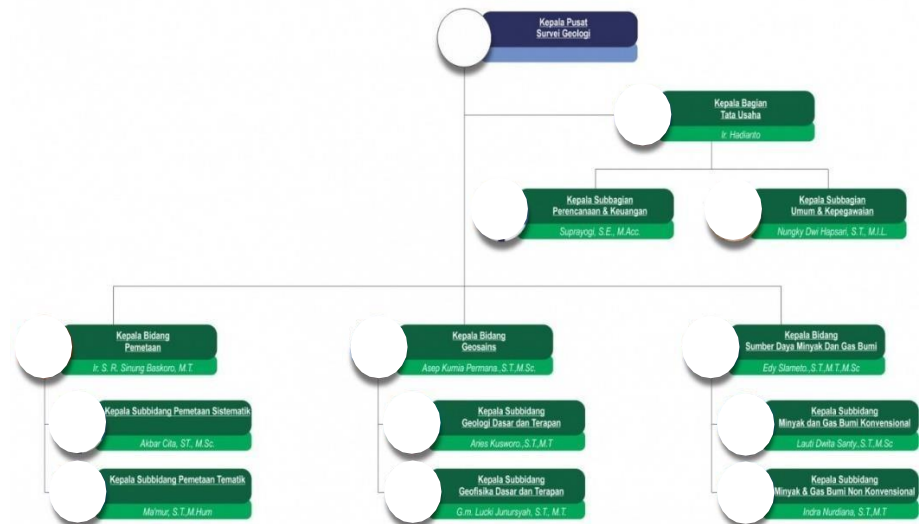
Kepala Pusat
Survei Geologi

Kepala Bagian
Tata Usaha
Ir. Hadianto

Kepala Subbagian
Perencanaan & Keuangan
Suprayogi, S.E., M.Acc.

Kepala Subbagian
Umum & Kepegawaian
Nungky Dwi Hapsari, S.T., M.I.L.

Kepala Bidang
Pemetaan
Ir. S. R. Sinung Baskoro, M.T

Kepala Subbidang Pemetaan Sistematik
Akbar Cita, ST., M.Sc.

Kepala Subbidang Pemetaan Tematik
Ma'mur, S.T.,M.Hum

Kepala Bidang
Geosains
Asep Kurnia Permana, S.T.,M.Sc.

Kepala Subbidang
Geologi Dasar dan Terapan
Aries Kusworo.,S.T.,M.T

Kepala Subbidang
Geofisika Dasar dan Terapan
G.m. Lucki Junursyah, S.T., M.T.

Kepala Bidang
Sumber Daya Minyak Dan Gas Bumi
Edy Slameto.,S.T.,M.T.,M.Sc

Kepala Subbidang
Minyak dan Gas Bumi Konvensional
Lauti Dwita Santy.,S.T.,M.Sc

Kepala Subbidang
Minyak & Gas Bumi Non Konvensional
Indra Nurdiana, S.T.,M.T